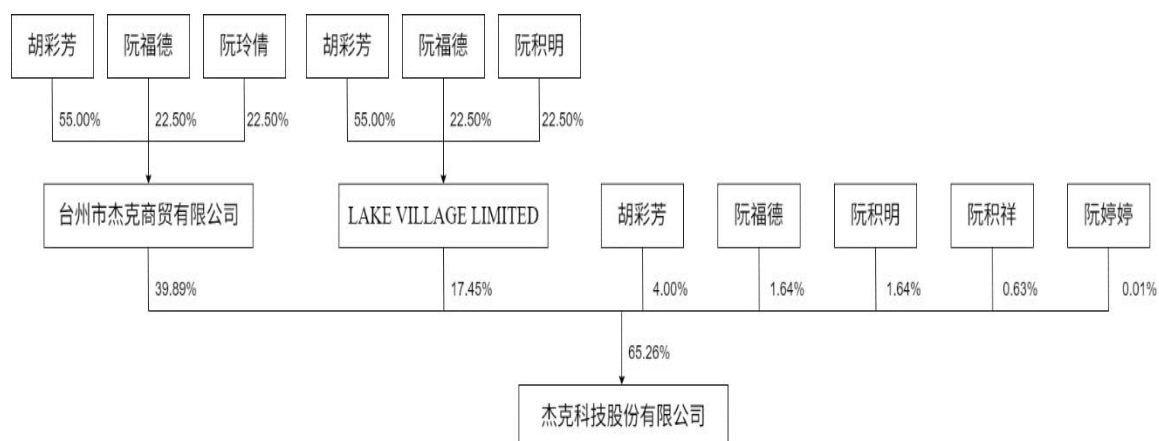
胡彩芳
阮福德
阮玲倩
55.00%
22.50%
22.50%
台州市杰克商贸有限公司

胡彩芳
阮福德
阮积明
55.00%
22.50%
22.50%
LAKE VILLAGE LIMITED

胡彩芳
阮福德
阮积明
阮积祥
阮婷婷

39.89%
17.45%
4.00%
1.64%
1.64%
0.63%
0.01%

65.26%
杰克科技股份有限公司